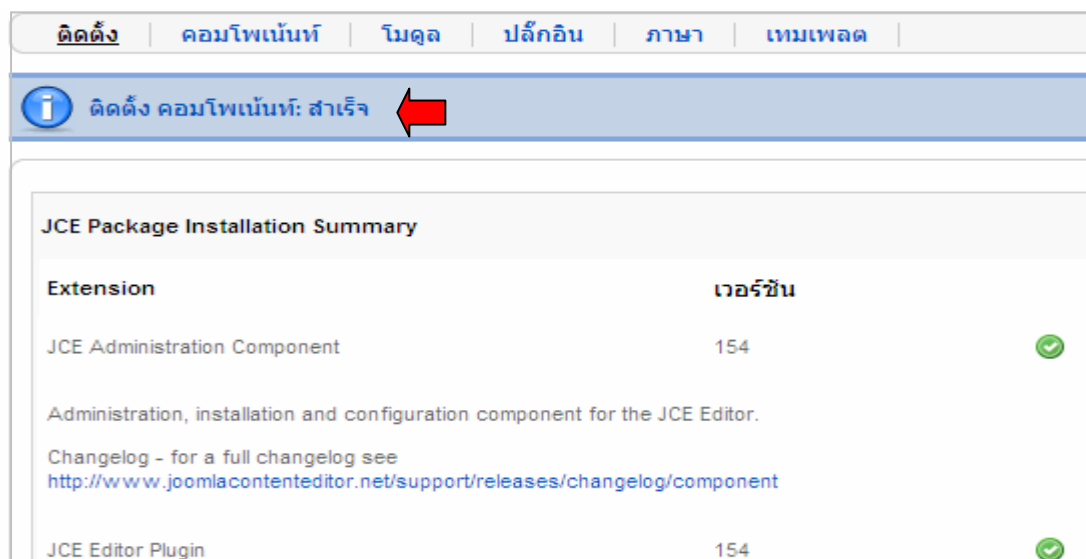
ติดตั้ง | คอมโพเน้นท์ | โมดูล | ปลั๊กอิน | ภาษา | เทมเพลต

ติดตั้ง คอมโพเน้นท์: สำเร็จ

JCE Package Installation Summary

| Extension | เวอร์ชัน | |
|---|---|---|
| JCE Administration Component | 154 | |

Administration, installation and configuration component for the JCE Editor.

Changelog - for a full changelog see http://www.joomlacontenteditor.net/support/releases/changelog/component

| JCE Editor Plugin | 154 | |
|---|---|---|